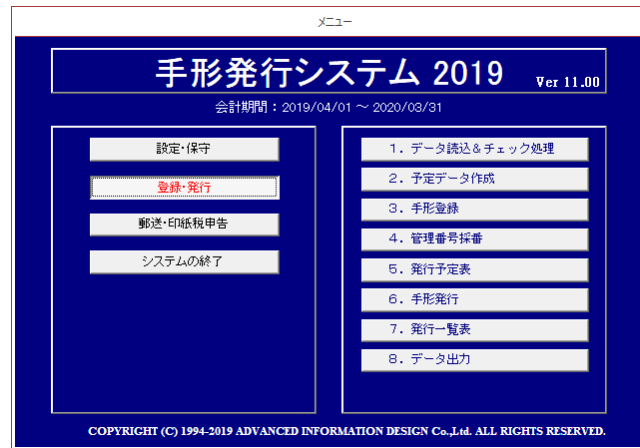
メニュー

手形発行システム 2019

Ver 11.00

会計期間：2019/04/01 ～ 2020/03/31

設定・保守

登録・発行

郵送・印紙税申告

システムの終了

1. データ読込＆チェック処理

2. 予定データ作成

3. 手形登録

4. 管理番号採番

5. 発行予定表

6. 手形発行

7. 発行一覧表

8. データ出力

COPYRIGHT (C) 1994-2019 ADVANCED INFORMATION DESIGN Co.,Ltd. ALL RIGHTS RESERVED.